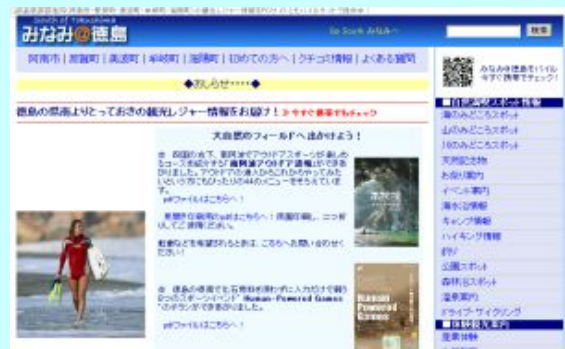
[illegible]

South of Tokushima
みなみ@徳島

Go South みなみへ

検索

阿南市 | 那賀町 | 美波町 | 牟岐町 | 海陽町 | 初めての方へ | クチコミ情報 | よくある質問

◆おしらせ・・・・◆

徳島の県南よりとっておきの観光レジャー情報をお届け！ > 今すぐ携帯でもチェック

みなみ@徳島をモバイル 今すぐ携帯でチェック！

■自然満喫スポット情報
海のみどころスポット
山のみどころスポット
川のみどころスポット
天然記念物
お祭り案内
イベント案内
海水浴情報
キャンプ情報
ハイキング情報
釣り
公園スポット
森林浴スポット
温泉案内
ドライブ・サイクリング
■体験観光案内
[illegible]

大自然のフィールドへ出かけよう！

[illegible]「南阿波アウトドア道場」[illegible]

pdfファイルはこちら！

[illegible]

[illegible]

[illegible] Human-Powered Games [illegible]

pdfファイルはこちら！

Human Powered Games